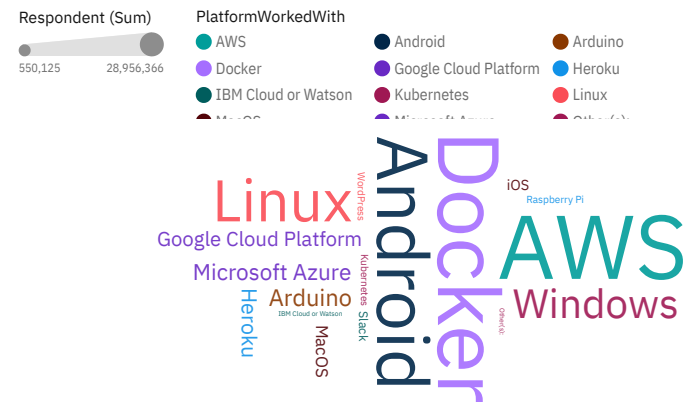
Respondent (Sum)

550,125 28,956,366

PlatformWorkedWith

AWS
Android
Arduino
Docker
Google Cloud Platform
Heroku
IBM Cloud or Watson
Kubernetes
Linux
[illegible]
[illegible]
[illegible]

Linux
Android
Docker
AWS
iOS
Raspberry Pi
WordPress
Google Cloud Platform
Microsoft Azure
Kubernetes
Windows
Heroku
Arduino
IBM Cloud or Watson
Slack
MacOS
Other(s):